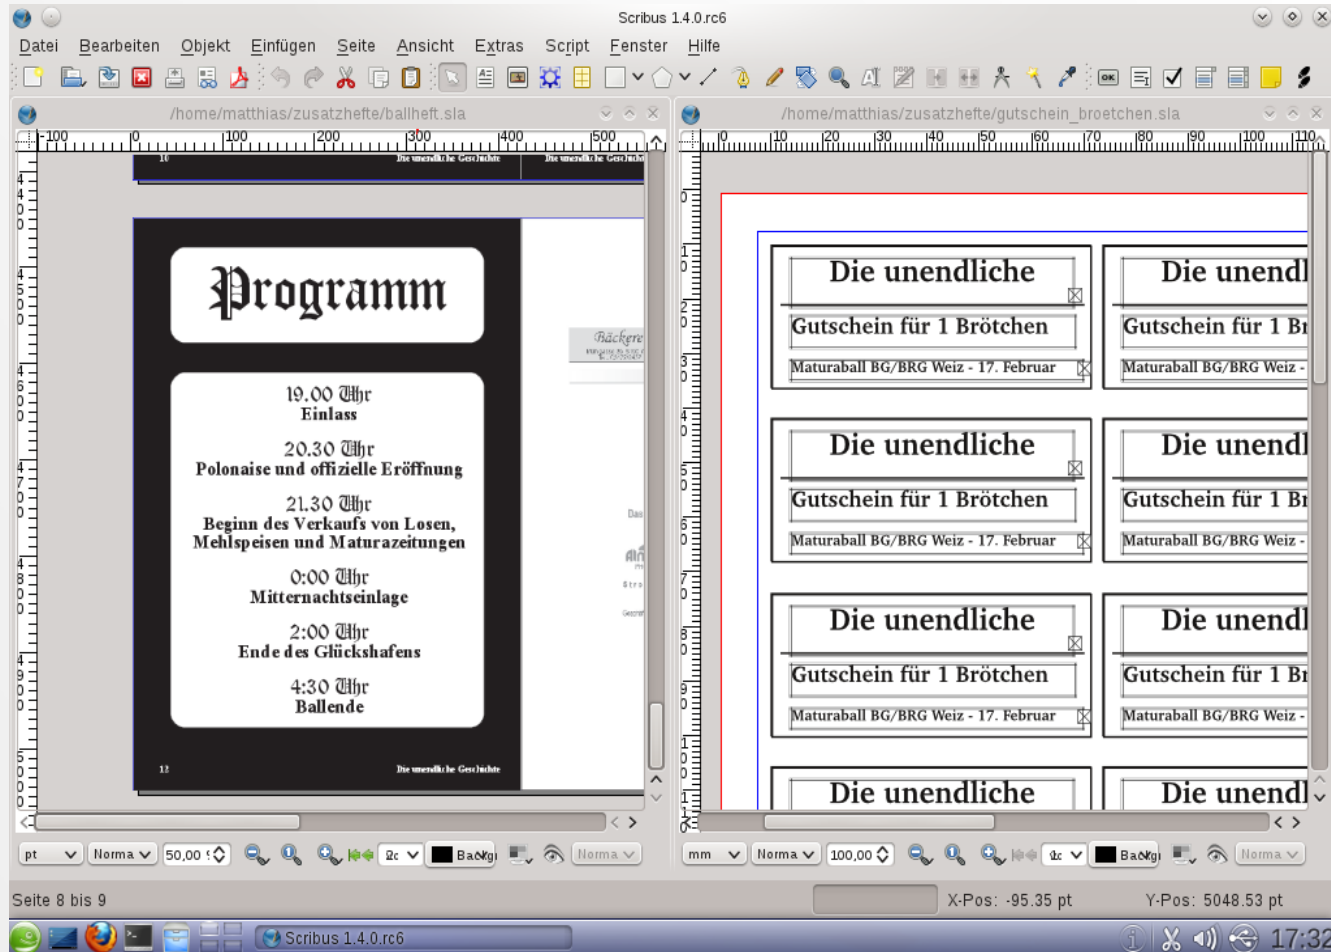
Scribus 1.4.0.rc6

Datei Bearbeiten Objekt Einfügen Seite Ansicht Extras Script Fenster Hilfe

/home/matthias/zusatzhefte/ballheft.sla

-100 0 100 200 300 400 500

10 Die unendliche Geschichte Die unendliche Geschichte

Programm

19.00 Uhr
Einlass

20.30 Uhr
Polonaise und offizielle Eröffnung

21.30 Uhr
Beginn des Verkaufs von Losen, Mehlspeisen und Maturazeitungen

0:00 Uhr
Mitternachtseinlage

2:00 Uhr
Ende des Glückshafens

4:30 Uhr
Ballende

12 Die unendliche Geschichte

Bäckere

Das

pt Norma 50,00 Backg Norma

/home/matthias/zusatzhefte/gutschein_broetchen.sla

0 10 20 30 40 50 60 70 80 90 100 110

Die unendliche
Gutschein für 1 Brötchen
Maturaball BG/BRG Weiz - 17. Februar

Die unendl
Gutschein für 1 Br
Maturaball BG/BRG Weiz -

Die unendliche
Gutschein für 1 Brötchen
Maturaball BG/BRG Weiz - 17. Februar

Die unendl
Gutschein für 1 Br
Maturaball BG/BRG Weiz -

Die unendliche
Gutschein für 1 Brötchen
Maturaball BG/BRG Weiz - 17. Februar

Die unendl
Gutschein für 1 Br
Maturaball BG/BRG Weiz -

Die unendliche

Die unendl

mm Norma 100,00 Backg Norma

Seite 8 bis 9 X-Pos: -95.35 pt Y-Pos: 5048.53 pt

Scribus 1.4.0.rc6 17:32